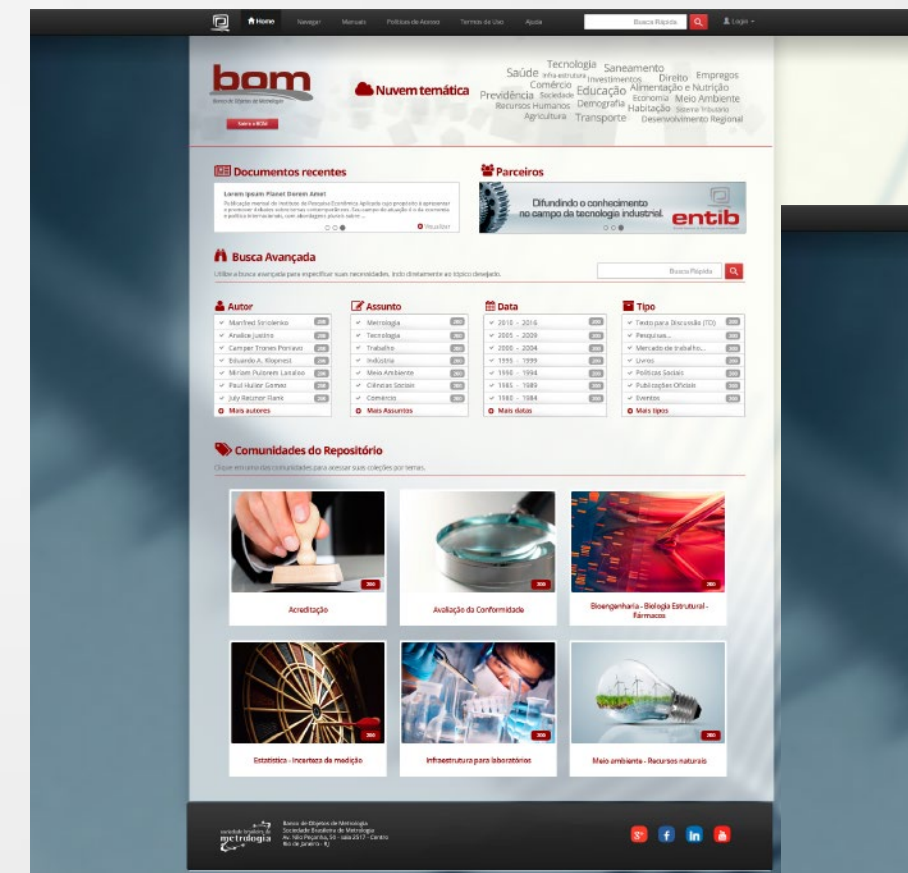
Home Navegar Manuais Políticas de Acesso Termos de Uso Ajuda Busca Rápida Login

bom
Banco de Objetos de Metrologia
Saiba + BOM

Nuvem temática

Tecnologia Saneamento Saúde Infra estrutura Investimentos Direito Empregos Comércio Previdência Sociedade Educação Alimentação e Nutrição Recursos Humanos Demografia Economia Meio Ambiente Habitação Sistema Tributário Agricultura Transporte Desenvolvimento Regional

Documentos recentes

Lorem Ipsum Planet Dorem Amet
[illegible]
Visualizar

Parceiros

Difundindo o conhecimento no campo da tecnologia industrial. entib

Busca Avançada
Utilize a busca avançada para especificar suas necessidades, indo diretamente ao tópico desejado.
Busca Rápida

Autor
Manfred Siriolenko 200
Analice Justino 200
Camper Trones Porlavo 200
Eduardo A. Klopnest 200
Miriam Pulorem Lanaliso 200
Paul Huller Gomez 200
July Retznor Flank 200
Mais autores

Assunto
Metrologia 200
Tecnologia 200
Trabalho 200
Indústria 200
Meio Ambiente 200
Ciências Sociais 200
Comércio 200
Mais Assuntos

Data
2010 - 2016 200
2005 - 2009 200
2000 - 2004 200
1995 - 1999 200
1990 - 1994 200
1985 - 1989 200
1980 - 1984 200
Mais datas

Tipo
Texto para Discussão (TD) 200
Pesquisas... 200
Mercado de trabalho... 200
Livros 200
Políticas Sociais 200
Publicações Oficiais 200
Eventos 200
Mais tipos

Comunidades do Repositório
Clique em uma das comunidades para acessar suas coleções por temas.

200
Acreditação
200
Avaliação da Conformidade
200
Bioengenharia - Biologia Estrutural - Fármacos
200
Estatística - Incerteza de medição
200
Infraestrutura para laboratórios
200
Meio ambiente - Recursos naturais

sociedade brasileira de metrologia
Banco de Objetos de Metrologia
Sociedade Brasileira de Metrologia
Av. Nilo Peçanha, 50 - sala 2517 - Centro
Rio de Janeiro - RJ